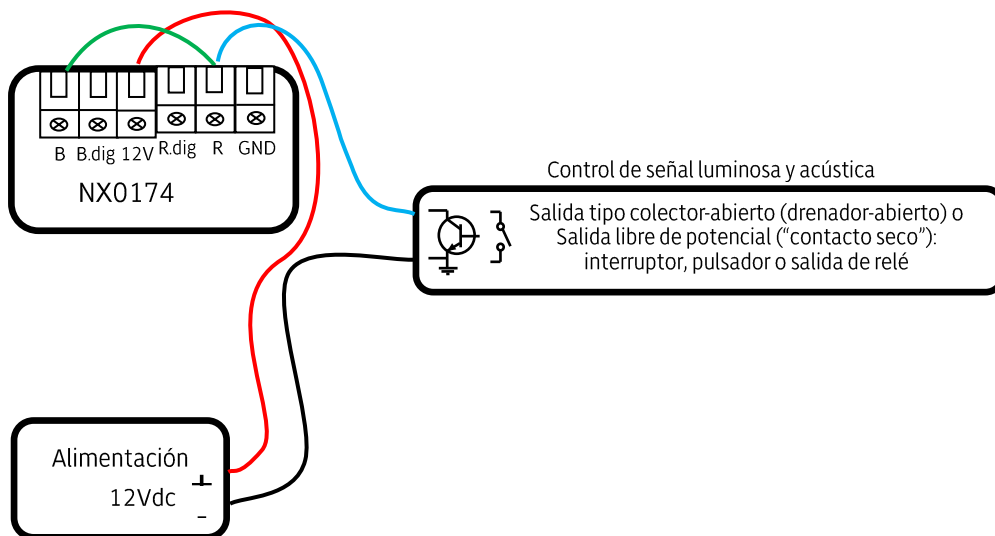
B B.dig 12V R.dig R GND

NX0174

Control de señal luminosa y acústica

Salida tipo colector-abierto (drenador-abierto) o Salida libre de potencial (“contacto seco”): interruptor, pulsador o salida de relé

Alimentación
12Vdc
+
-